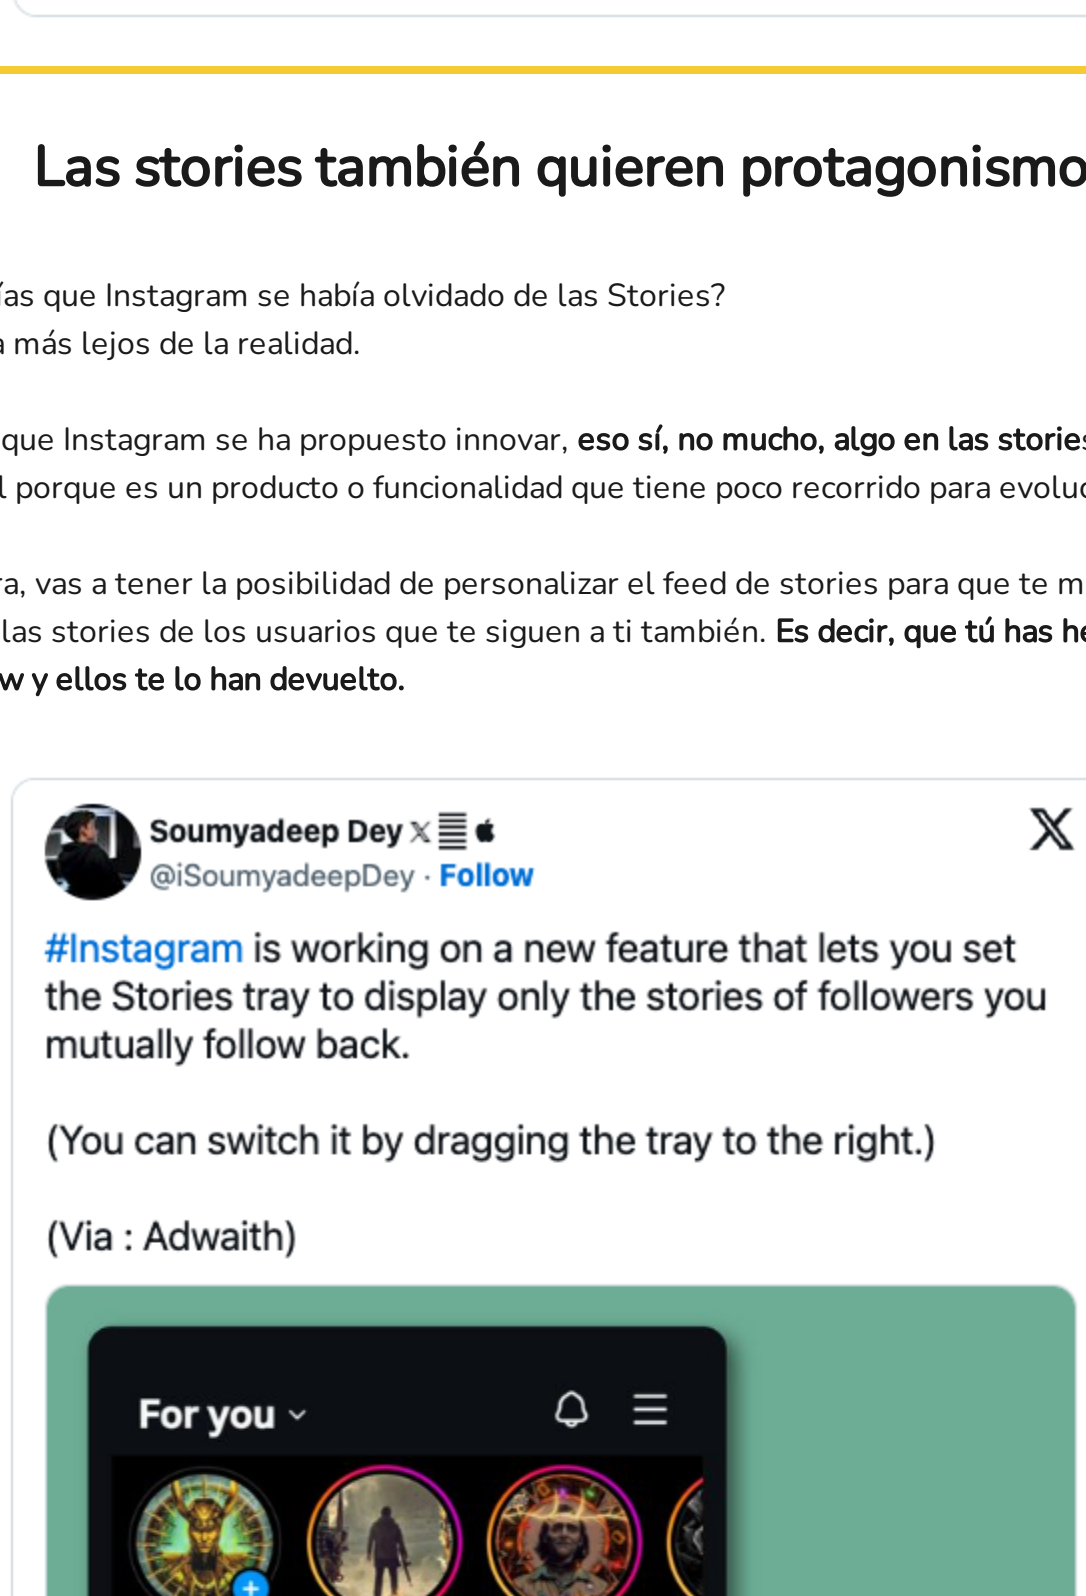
Las stories también quieren protagonismo

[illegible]as que Instagram se había olvidado de las Stories? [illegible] más lejos de la realidad.

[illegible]que Instagram se ha propuesto innovar, **eso sí, no mucho, algo en las stories** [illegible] porque es un producto o funcionalidad que tiene poco recorrido para evolu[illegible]

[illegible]a, vas a tener la posibilidad de personalizar el feed de stories para que te m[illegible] las stories de los usuarios que te siguen a ti también. **Es decir, que tú has he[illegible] w y ellos te lo han devuelto.**

Soumyadeep Dey
@iSoumyadeepDey · Follow

#Instagram is working on a new feature that lets you set the Stories tray to display only the stories of followers you mutually follow back.

(You can switch it by dragging the tray to the right.)

(Via : Adwaith)

For you